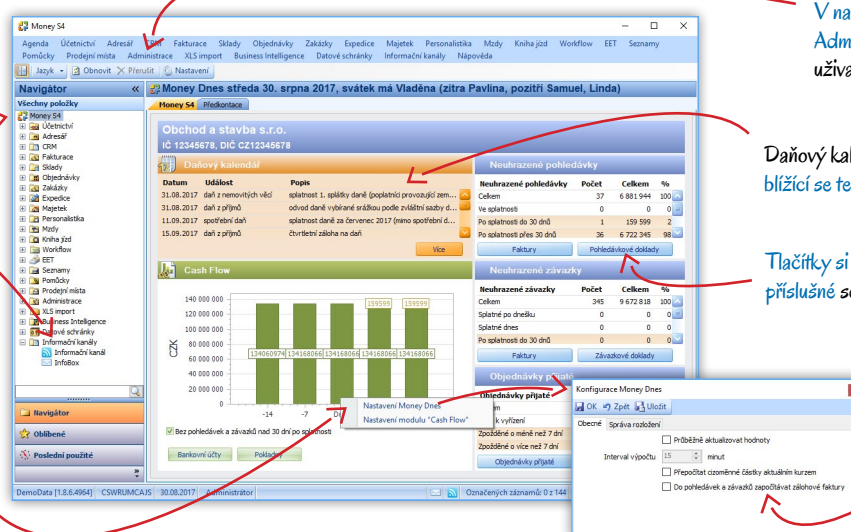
Money S4

Agenda Účetnictví Adresář CRM Fakturace Sklady Objednávky Zakázky Expedice Majetek Personalistika Mzdy Kniha jízd Workflow EET Seznamy
Pomůcky Prodejní místa Administrace XLS import Business Intelligence Datové schránky Informační kanály Nápověda

Jazyk Obnovit Přerušit Nastavení

Navigátor
Všechny položky
Money S4
Účetnictví
Adresář
CRM
Fakturace
Sklady
Objednávky
Zakázky
Expedice
Majetek
Personalistika
Mzdy
Kniha jízd
Workflow
EET
Seznamy
Pomůcky
Prodejní místa
Administrace
XLS import
Business Intelligence
Datové schránky
Informační kanály
Informační kanál
InfoBox

Navigátor
Oblíbené
Poslední použité

Money Dnes středa 30. srpna 2017, svátek má Vladěna (zítra Pavlína, pozítří Samuel, Linda)

Money S4 Předkontace

Obchod a stavba s.r.o.
IČ 12345678, DIČ CZ12345678

Daňový kalendář

| Datum | Událost | Popis |
|---|---|---|
| 31.08.2017 | daň z nemovitých věcí | splatnost 1. splátky daně (poplatníci provozující zem... |
| 31.08.2017 | daň z příjmů | odvod daně vybírané srážkou podle zvláštní sazby d... |
| 11.09.2017 | spotřební daň | splatnost daně za červenec 2017 (mimo spotřební d... |
| 15.09.2017 | daň z příjmů | čtvrtletní záloha na daň |

Více

Cash Flow

140 000 000
120 000 000
100 000 000
80 000 000
60 000 000
40 000 000
20 000 000
0
CZK
159599 159599
134060974 134168066 134168066 134168066 134168066
-14 -7 Dn

Bez pohledávek a závazků nad 30 dní po splatnosti

Bankovní účty Pokladny

Neuhrazené pohledávky

| Neuhrazené pohledávky | Počet | Celkem | % |
|---|---|---|---|
| Celkem | 37 | 6 881 944 | 100 |
| Ve splatnosti | 0 | 0 | 0 |
| Po splatnosti do 30 dnů | 1 | 159 599 | 2 |
| Po splatnosti přes 30 dnů | 36 | 6 722 345 | 98 |

Faktury Pohledávkové doklady

Neuhrazené závazky

| Neuhrazené závazky | Počet | Celkem | % |
|---|---|---|---|
| Celkem | 345 | 9 672 818 | 100 |
| Splatné po dnešku | 0 | 0 | 0 |
| Splatné dnes | 0 | 0 | 0 |
| Po splatnosti do 30 dnů | 0 | 0 | 0 |

Faktury Závazkové doklady

Objednávky přijaté
Objednávky přijaté
k vyřízení
Zpožděné o méně než 7 dní
Zpožděné o více než 7 dní
Objednávky přijaté

Nastavení Money Dnes
Nastavení modulu "Cash Flow"

Konfigurace Money Dnes
OK Zpět Uložit
Obecné Správa rozložení
Průběžně aktualizovat hodnoty
Interval výpočtu 15 minut
Přepočítat cizoměnné částky aktuálním kurzem
Do pohledávek a závazků započítávat zálohové faktury

DemoData [1.8.6.4964] CSWRUMCAJS 30.08.2017 Administrátor
Označených záznamů: 0 z 144

V na
Adm
uživa

Daňový kal
blížící se te

Tlačítky si
příslušné se